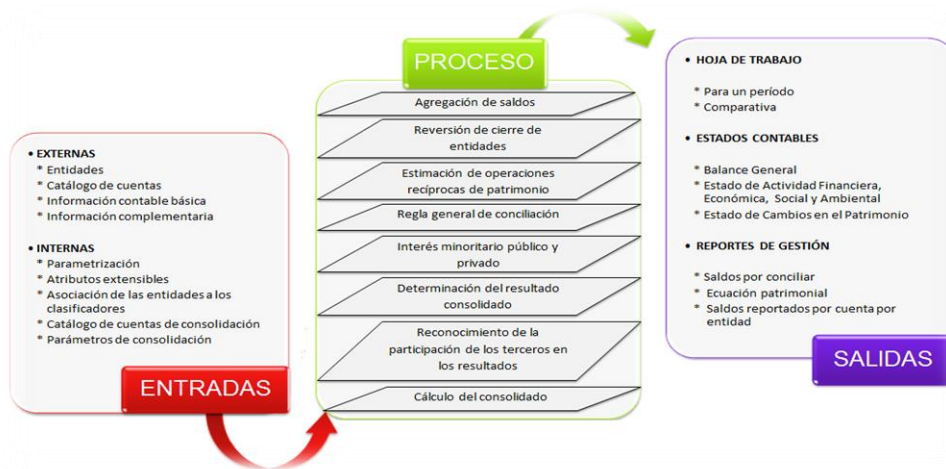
• EXTERNAS
* Entidades
* Catálogo de cuentas
* Información contable básica
* Información complementaria

• INTERNAS
* Parametrización
* Atributos extensibles
* Asociación de las entidades a los clasificadores
* Catálogo de cuentas de consolidación
* Parámetros de consolidación

ENTRADAS

PROCESO

Agregación de saldos

Reversión de cierre de entidades

Estimación de operaciones recíprocas de patrimonio

Regla general de conciliación

Interés minoritario público y privado

Determinación del resultado consolidado

Reconocimiento de la participación de los terceros en los resultados

Cálculo del consolidado

• HOJA DE TRABAJO
* Para un período
* Comparativa

• ESTADOS CONTABLES
* Balance General
* Estado de Actividad Financiera, Económica, Social y Ambiental
* Estado de Cambios en el Patrimonio

• REPORTES DE GESTIÓN
* Saldos por conciliar
* Ecuación patrimonial
* Saldos reportados por cuenta por entidad

SALIDAS